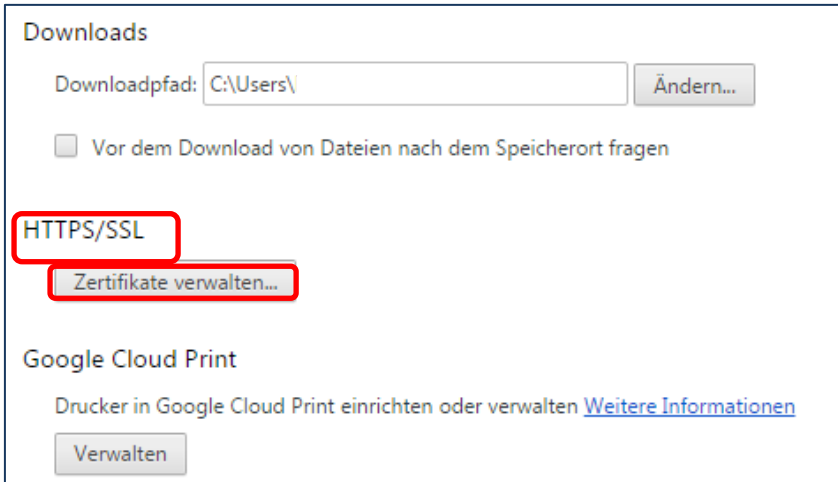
Downloads

Downloadpfad: C:\Users\

Ändern...

Vor dem Download von Dateien nach dem Speicherort fragen

HTTPS/SSL

Zertifikate verwalten...

Google Cloud Print

Drucker in Google Cloud Print einrichten oder verwalten Weitere Informationen

Verwalten